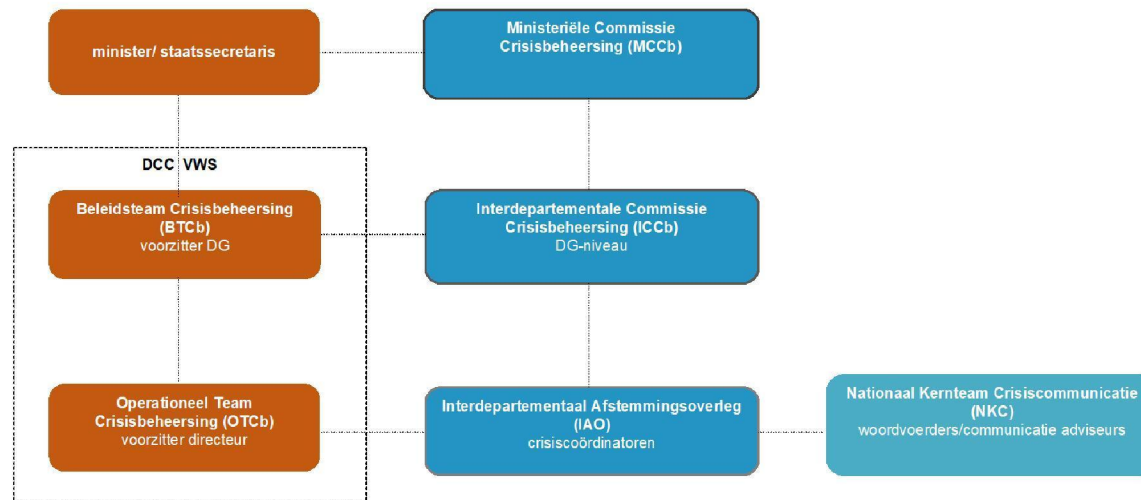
minister/ staatssecretaris

Ministeriële Commissie Crisisbeheersing (MCCb)

DCC VWS

Beleidsteam Crisisbeheersing (BTCb)
voorzitter DG

Interdepartementale Commissie Crisisbeheersing (ICCb)
DG-niveau

Operationeel Team Crisisbeheersing (OTCb)
voorzitter directeur

Interdepartementaal Afstemmingsoverleg (IAO)
crisiscoördinatoren

Nationaal Kernteam Crisiscommunicatie (NKC)
woordvoerders/communicatie adviseurs